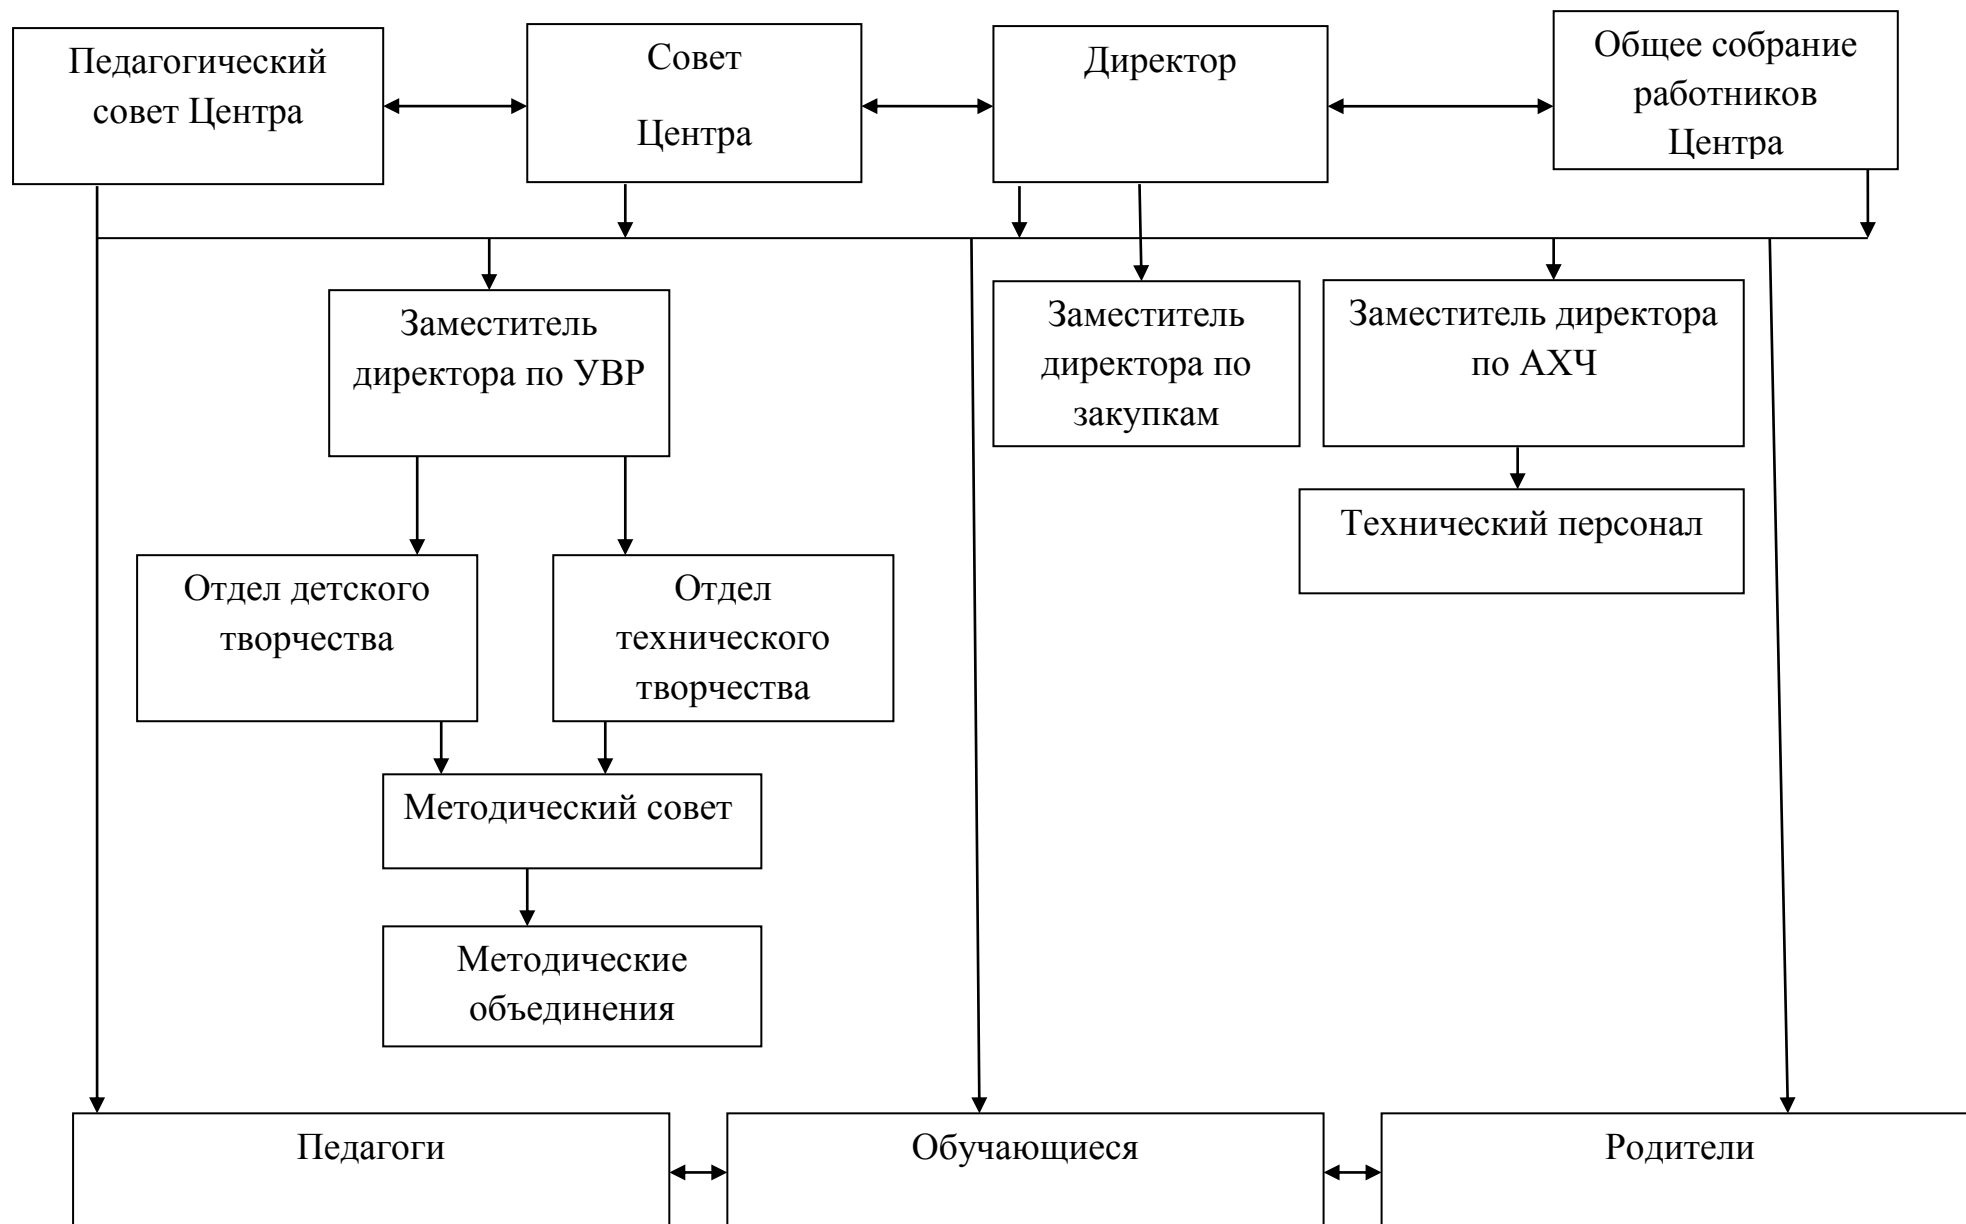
Педагогический совет Центра

Совет Центра

Директор

Общее собрание работников Центра

Заместитель директора по УВР

Заместитель директора по закупкам

Заместитель директора по АХЧ

Технический персонал

Отдел детского творчества

Отдел технического творчества

Методический совет

Методические объединения

Педагоги

Обучающиеся

Родители